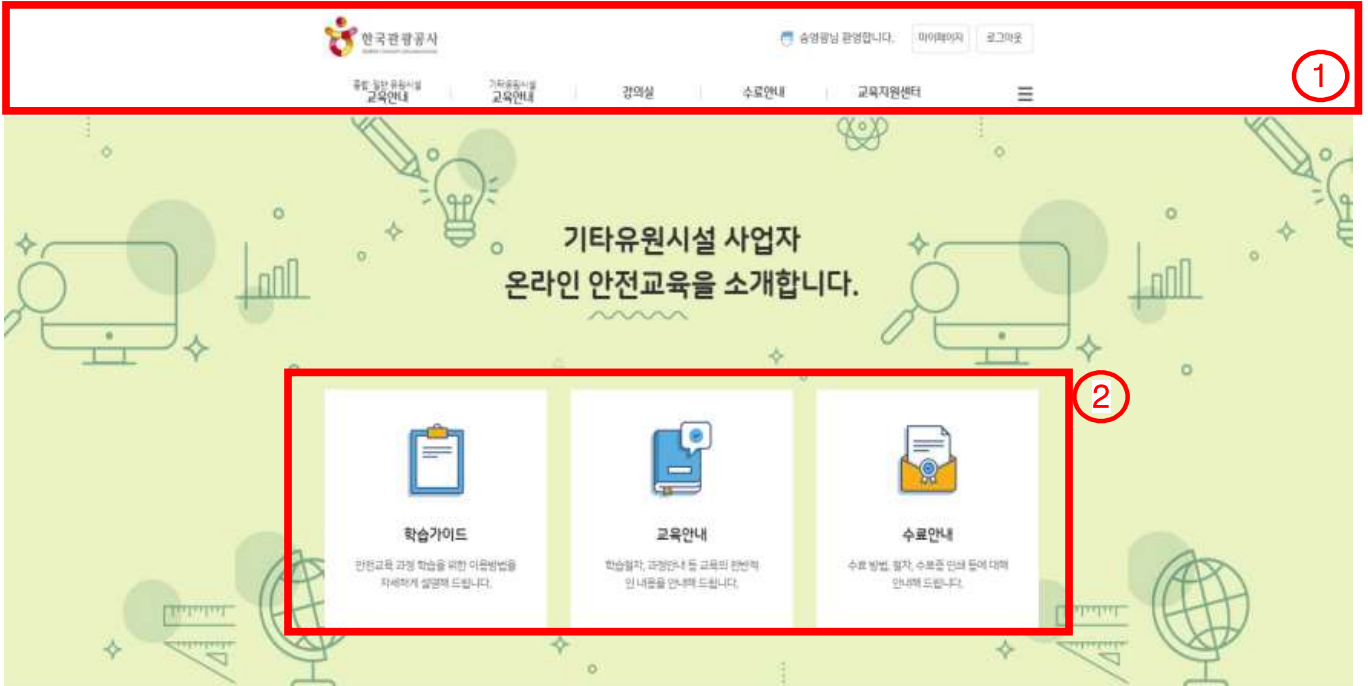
한국관광공사

송영광님 환영합니다. 마이페이지 로그아웃

종합·일반 유원시설 교육안내 | 기타유원시설 교육안내 | 강의실 | 수료안내 | 교육지원센터

①

기타유원시설 사업자
온라인 안전교육을 소개합니다.

②

학습가이드
안전교육 과정 학습을 위한 이용방법을 자세하게 설명해 드립니다.

교육안내
학습절차, 과정안내 등 교육의 전반적인 내용을 안내해 드립니다.

수료안내
수료 방법, 절차, 수료증 인쇄 등에 대해 안내해 드립니다.